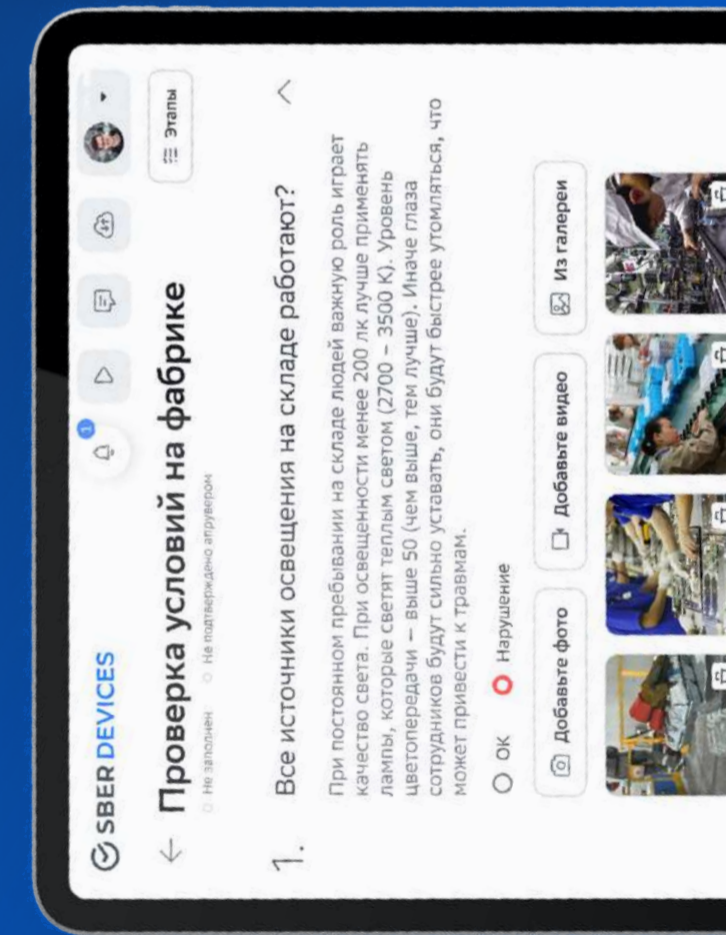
SBER DEVICES

Этапы

Проверка условий на фабрике

Не заполнен · Не подтверждено апрувером

1. Все источники освещения на складе работают?

При постоянном пребывании на складе людей важную роль играет качество света. При освещенности менее 200 лк лучше применять лампы, которые светят теплым светом (2700 – 3500 К). Уровень цветопередачи – выше 50 (чем выше, тем лучше). Иначе глаза сотрудников будут сильно уставать, они будут быстрее утомляться, что может привести к травмам.

ОК
Нарушение

Добавьте фото
Добавьте видео
Из галереи